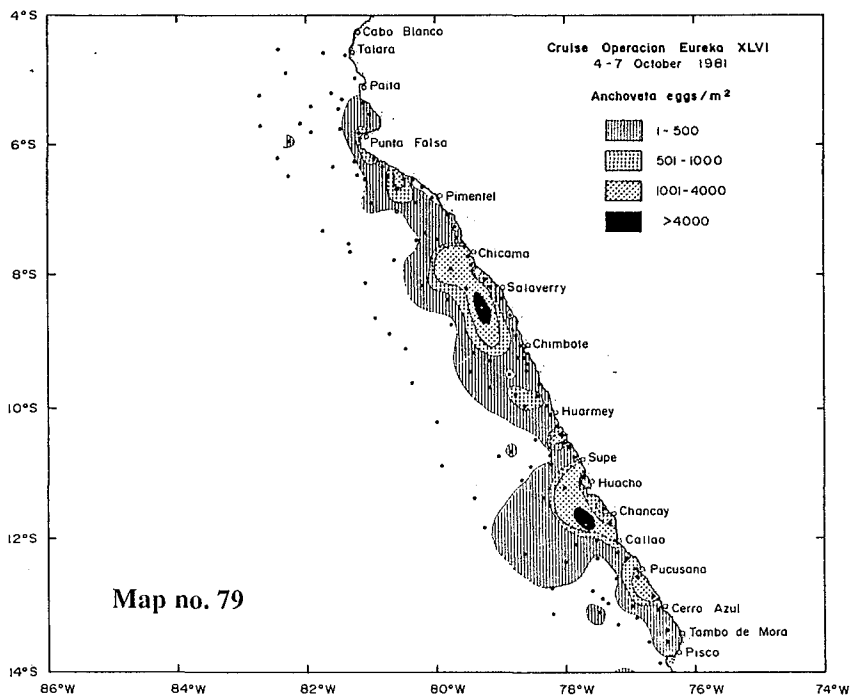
Cruise Operacion Eureka XLVI
4-7 October 1981

Anchoveta eggs / m²

1-500
501-1000
1001-4000
>4000

4°S
6°S
8°S
10°S
12°S
14°S

Cabo Blanco
Talara
Paita
Punta Falsa
Pimentel
Chicama
Salaverry
Chimbote
Huarmey
Supe
Huacho
Chancay
Callao
Pucusana
Cerro Azul
Tambo de Mora
Pisco

Map no. 79

86°W
84°W
82°W
80°W
78°W
76°W
74°W